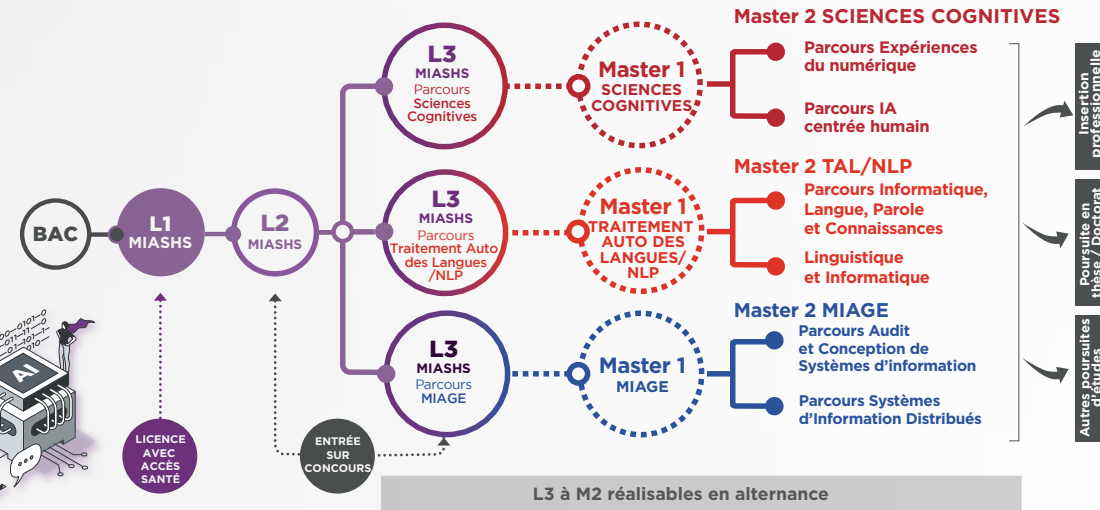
Master 2 SCIENCES COGNITIVES

BAC

L1
MIASHS

L2
MIASHS

L3
MIASHS
Parcours
Sciences
Cognitives

Master 1
SCIENCES
COGNITIVES

Parcours Expériences du numérique

Parcours IA centrée humain

Master 2 TAL/NLP

L3
MIASHS
Parcours
Traitement Auto des Langues /NLP

Master 1
TRAITEMENT
AUTO DES
LANGUES/
NLP

Parcours Informatique, Langue, Parole et Connaissances

Linguistique et Informatique

Master 2 MIAGE

L3
MIASHS
Parcours
MIAGE

Master 1
MIAGE

Parcours Audit et Conception de Systèmes d'information

Parcours Systèmes d'Information Distribués

Insertion professionnelle

Poursuite en thèse / Doctorat

Autres poursuites d'études

AI

LICENCE AVEC ACCÈS SANTÉ

ENTRÉE SUR CONCOURS

L3 à M2 réalisables en alternance